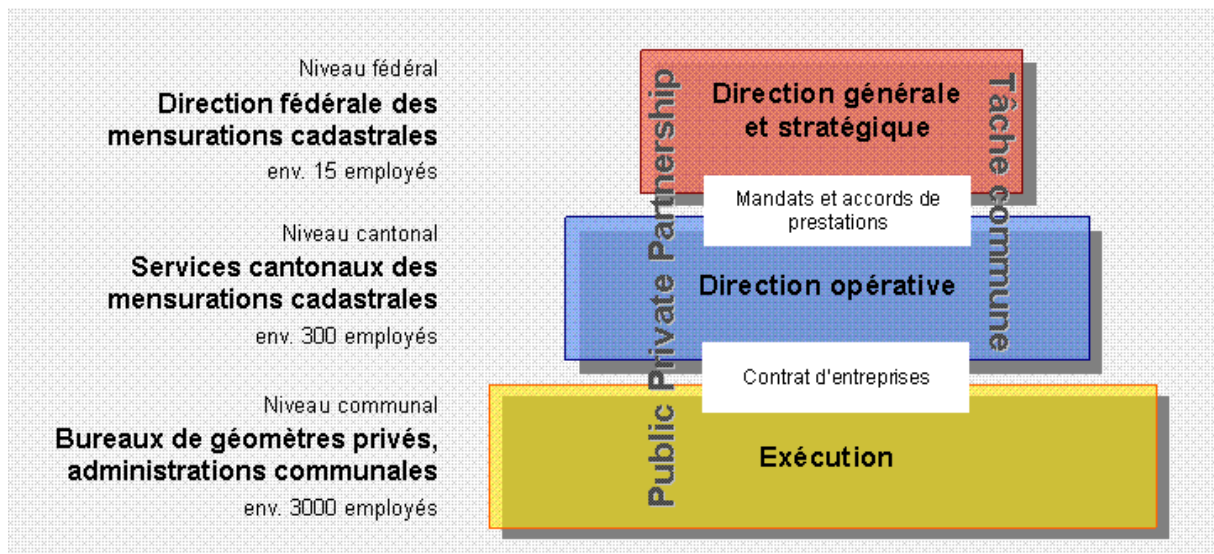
Niveau fédéral
**Direction fédérale des mensurations cadastrales**
env. 15 employés

Niveau cantonal
**Services cantonaux des mensurations cadastrales**
env. 300 employés

Niveau communal
**Bureaux de géomètres privés, administrations communales**
env. 3000 employés

Public Private Partnership

Direction générale et stratégique

Mandats et accords de prestations

Direction opérative

Contrat d'entreprises

Exécution

Tâche commune